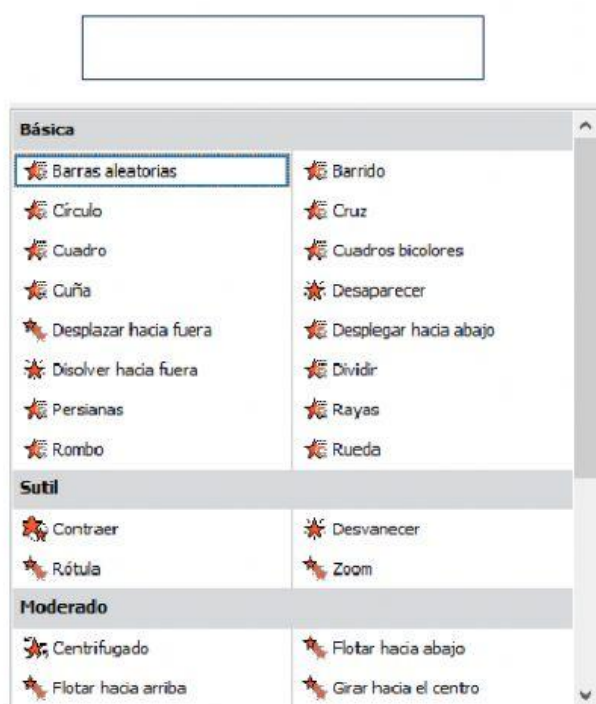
Básica

| | |
|---|---|
| Barras aleatorias | Barrido |
| Círculo | Cruz |
| Cuadro | Cuadros bicolores |
| Cuña | Desaparecer |
| Desplazar hacia fuera | Desplegar hacia abajo |
| Disolver hacia fuera | Dividir |
| Persianas | Rayas |
| Rombo | Rueda |

Sutil

| | |
|---|---|
| Contraer | Desvanecer |
| Rótula | Zoom |

Moderado

| | |
|---|---|
| Centrifugado | Flotar hacia abajo |
| Flotar hacia arriba | Girar hacia el centro |